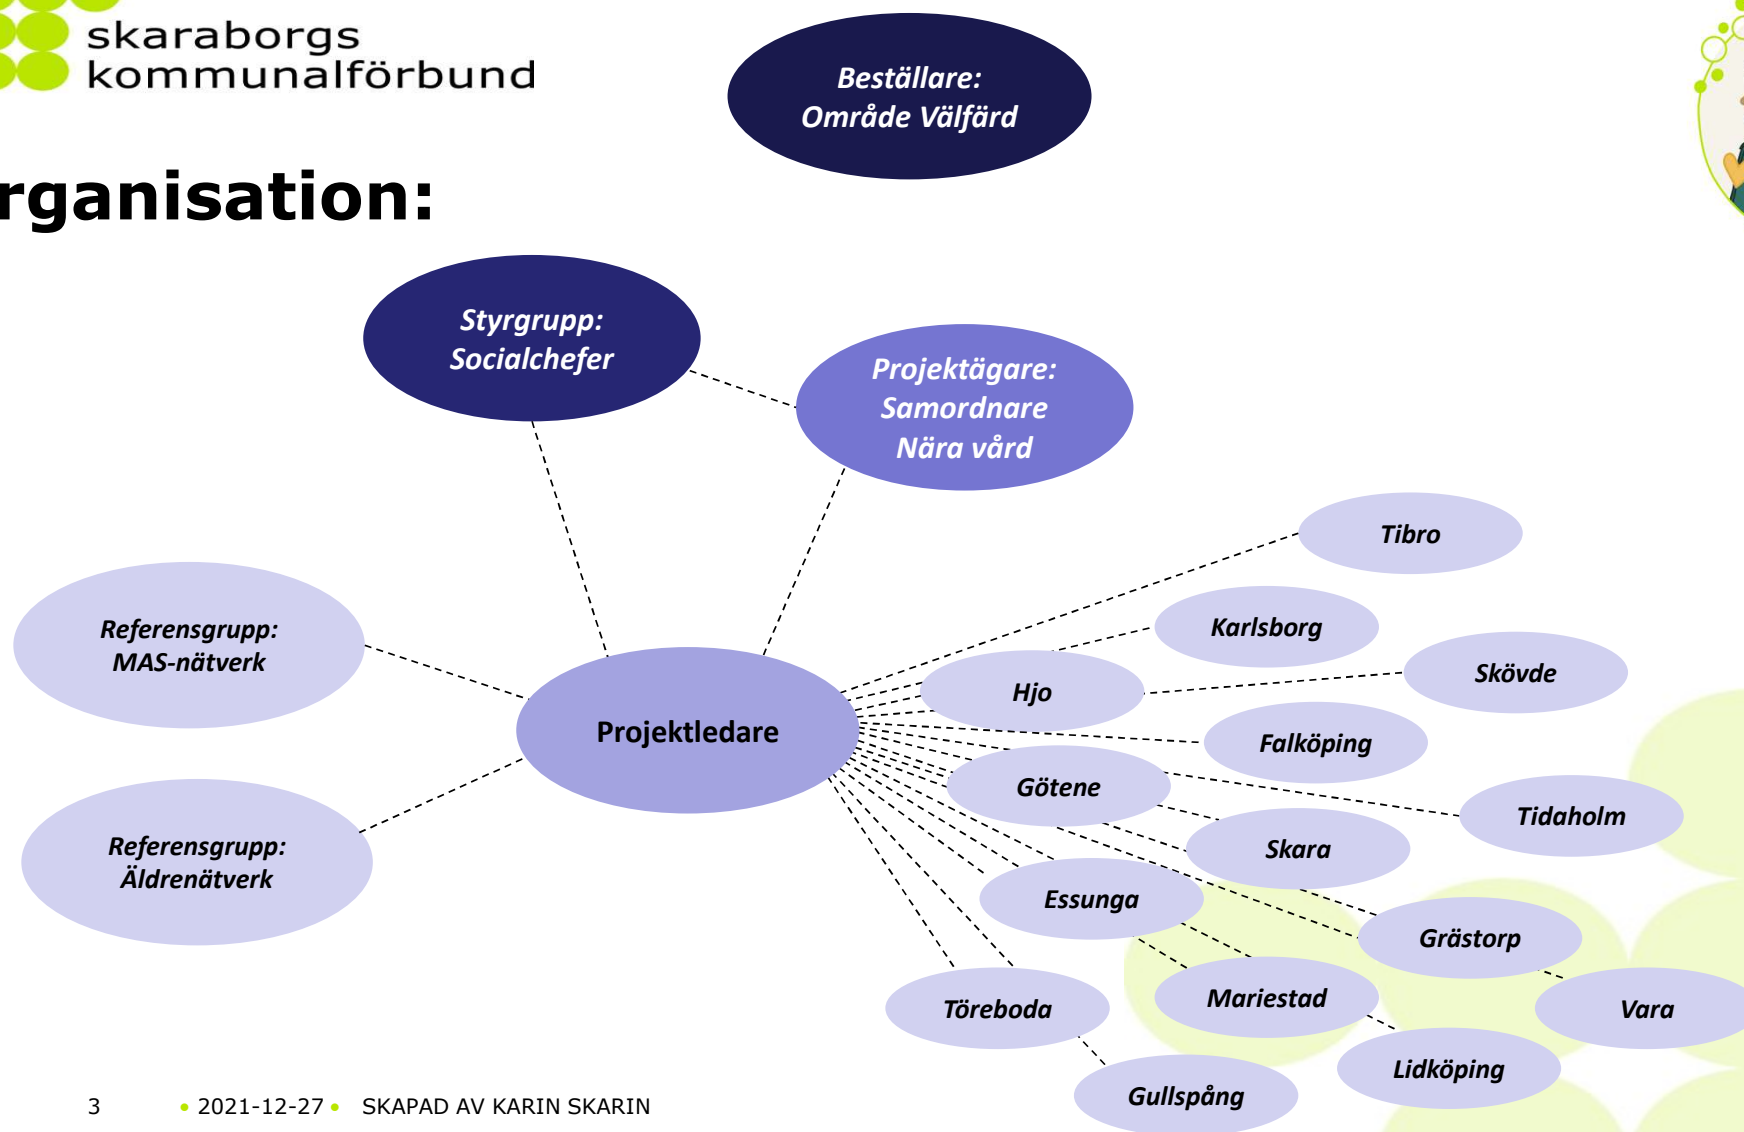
skaraborgs kommunalförbund

Beställare: Område Välfärd

rganisation:

Styrgrupp: Socialchefer

Projektägare: Samordnare Nära vård

Referensgrupp: MAS-nätverk

Projektledare

Referensgrupp: Äldrenätverk

Tibro

Karlsborg

Hjo

Skövde

Falköping

Götene

Tidaholm

Skara

Essunga

Grästorp

Töreboda

Mariestad

Vara

Lidköping

Gullspång

3 • 2021-12-27 • SKAPAD AV KARIN SKARIN